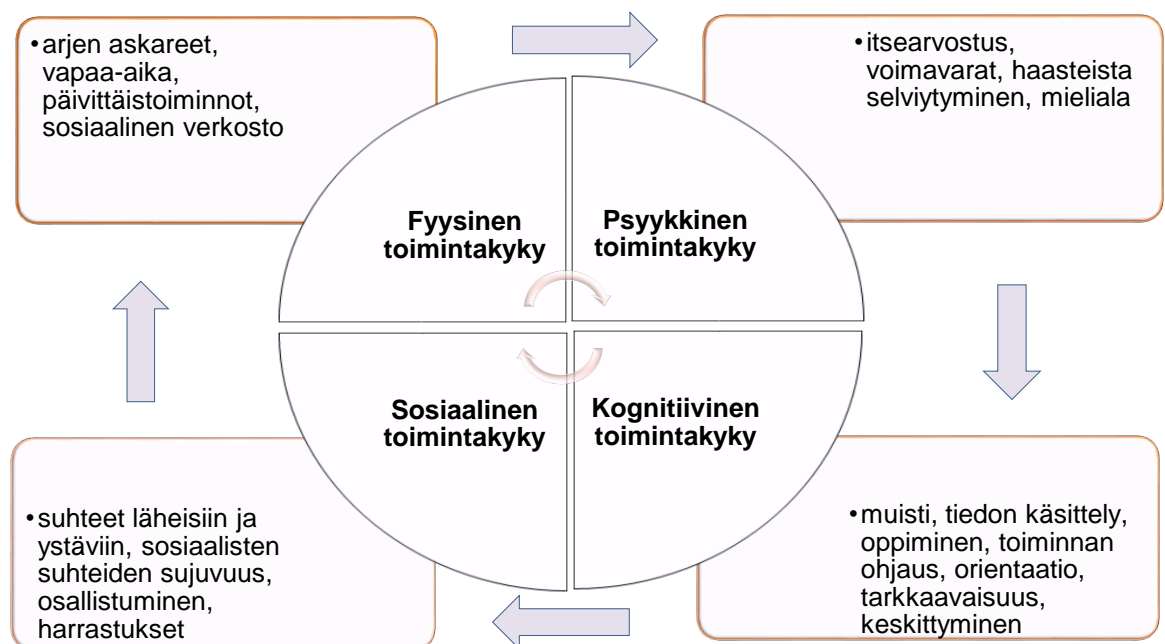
• arjen askareet, vapaa-aika, päivittäistoiminnot, sosiaalinen verkosto

• itsearvostus, voimavarat, haasteista selviytyminen, mieliala

Fyysinen toimintakyky

Psyykkinen toimintakyky

Sosiaalinen toimintakyky

Kognitiivinen toimintakyky

• suhteet läheisiin ja ystäviin, sosiaalisten suhteiden sujuvuus, osallistuminen, harrastukset

• muisti, tiedon käsittely, oppiminen, toiminnan ohjaus, orientaatio, tarkkaavaisuus, keskittyminen